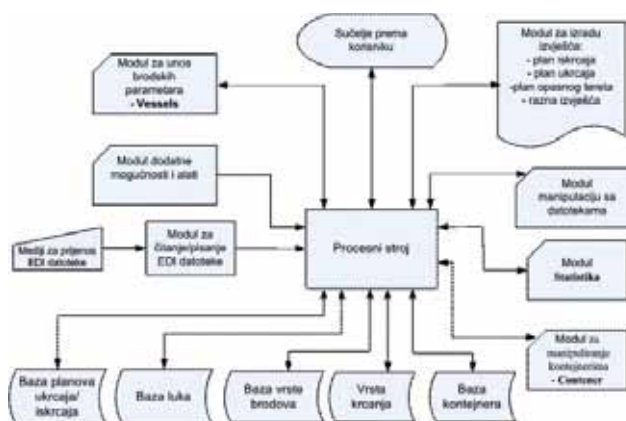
Sučelje prema korisniku

Modul za unos brodskih parametara
- Vessels

Modul za izradu izvješća:
- plan iskrcaja
- plan ukrcaja
-plan opasnog tereta
- razna izvješća

Modul dodatne mogućnosti i alati

Modul manipulacija sa datotekama

Medij za prijenos EDI datoteke

Modul za čitanje/pisanje EDI datoteke

Procesni stroj

Modul Statistika

Modul za manipuliranje kontejnerima
- Container

Baza planova ukrcaja/ iskrcaja

Baza luka

Baza vrste brodova

Vrsta krcanja

Baza kontejnera